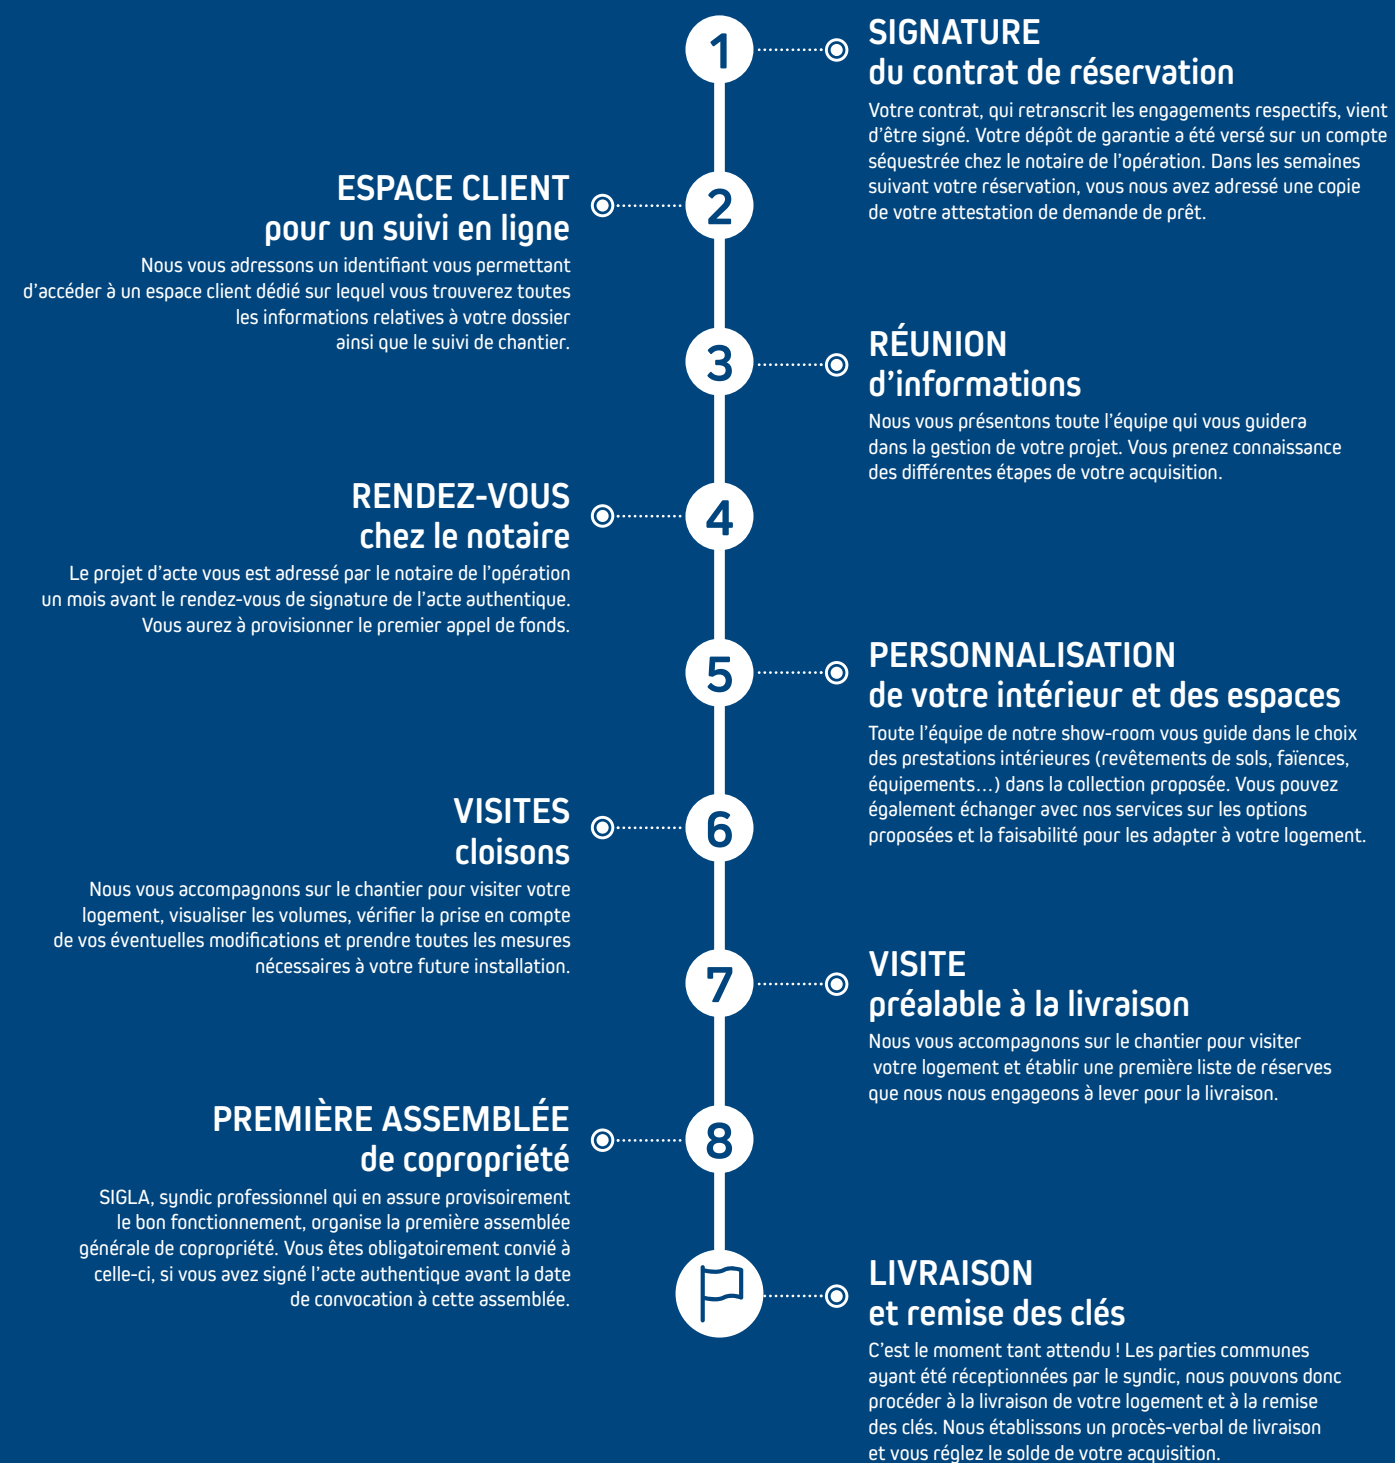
1

SIGNATURE
du contrat de réservation

Votre contrat, qui retranscrit les engagements respectifs, vient d'être signé. Votre dépôt de garantie a été versé sur un compte séquestrée chez le notaire de l'opération. Dans les semaines suivant votre réservation, vous nous avez adressé une copie de votre attestation de demande de prêt.

2

ESPACE CLIENT
pour un suivi en ligne

Nous vous adressons un identifiant vous permettant d'accéder à un espace client dédié sur lequel vous trouverez toutes les informations relatives à votre dossier ainsi que le suivi de chantier.

3

RÉUNION
d'informations

Nous vous présentons toute l'équipe qui vous guidera dans la gestion de votre projet. Vous prenez connaissance des différentes étapes de votre acquisition.

4

RENDEZ-VOUS
chez le notaire

Le projet d'acte vous est adressé par le notaire de l'opération un mois avant le rendez-vous de signature de l'acte authentique. Vous aurez à provisionner le premier appel de fonds.

5

PERSONNALISATION
de votre intérieur et des espaces

Toute l'équipe de notre show-room vous guide dans le choix des prestations intérieures (revêtements de sols, faïences, équipements…) dans la collection proposée. Vous pouvez également échanger avec nos services sur les options proposées et la faisabilité pour les adapter à votre logement.

6

VISITES
cloisons

Nous vous accompagnons sur le chantier pour visiter votre logement, visualiser les volumes, vérifier la prise en compte de vos éventuelles modifications et prendre toutes les mesures nécessaires à votre future installation.

7

VISITE
préalable à la livraison

Nous vous accompagnons sur le chantier pour visiter votre logement et établir une première liste de réserves que nous nous engageons à lever pour la livraison.

8

PREMIÈRE ASSEMBLÉE
de copropriété

SIGLA, syndic professionnel qui en assure provisoirement le bon fonctionnement, organise la première assemblée générale de copropriété. Vous êtes obligatoirement convié à celle-ci, si vous avez signé l'acte authentique avant la date de convocation à cette assemblée.

LIVRAISON
et remise des clés

C'est le moment tant attendu ! Les parties communes ayant été réceptionnées par le syndic, nous pouvons donc procéder à la livraison de votre logement et à la remise des clés. Nous établissons un procès-verbal de livraison et vous réglez le solde de votre acquisition.